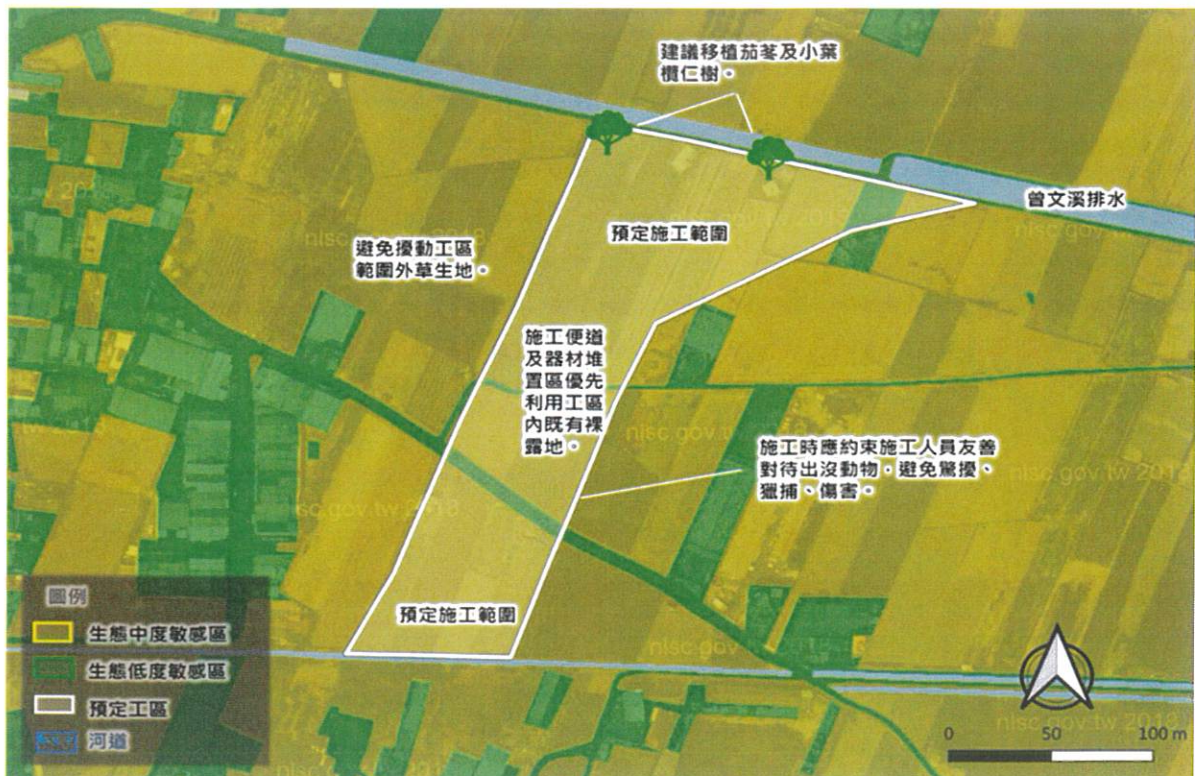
建議移植茄苳及小葉欖仁樹。

曾文溪排水

預定施工範圍

避免擾動工區範圍外草生地。

施工便道及器材堆置區優先利用工區內既有裸露地。

施工時應約束施工人員友善對待出沒動物，避免驚擾、獵捕、傷害。

預定施工範圍

圖例
生態中度敏感區
生態低度敏感區
預定工區
河道

0 50 100 m

nlsc.gov.tw 2018
nlsc.gov.tw 2018
nlsc.gov.tw
nlsc.gov.tw 2018
nlsc.gov.tw 2018
nlsc.gov
nlsc.gov.tw 2018